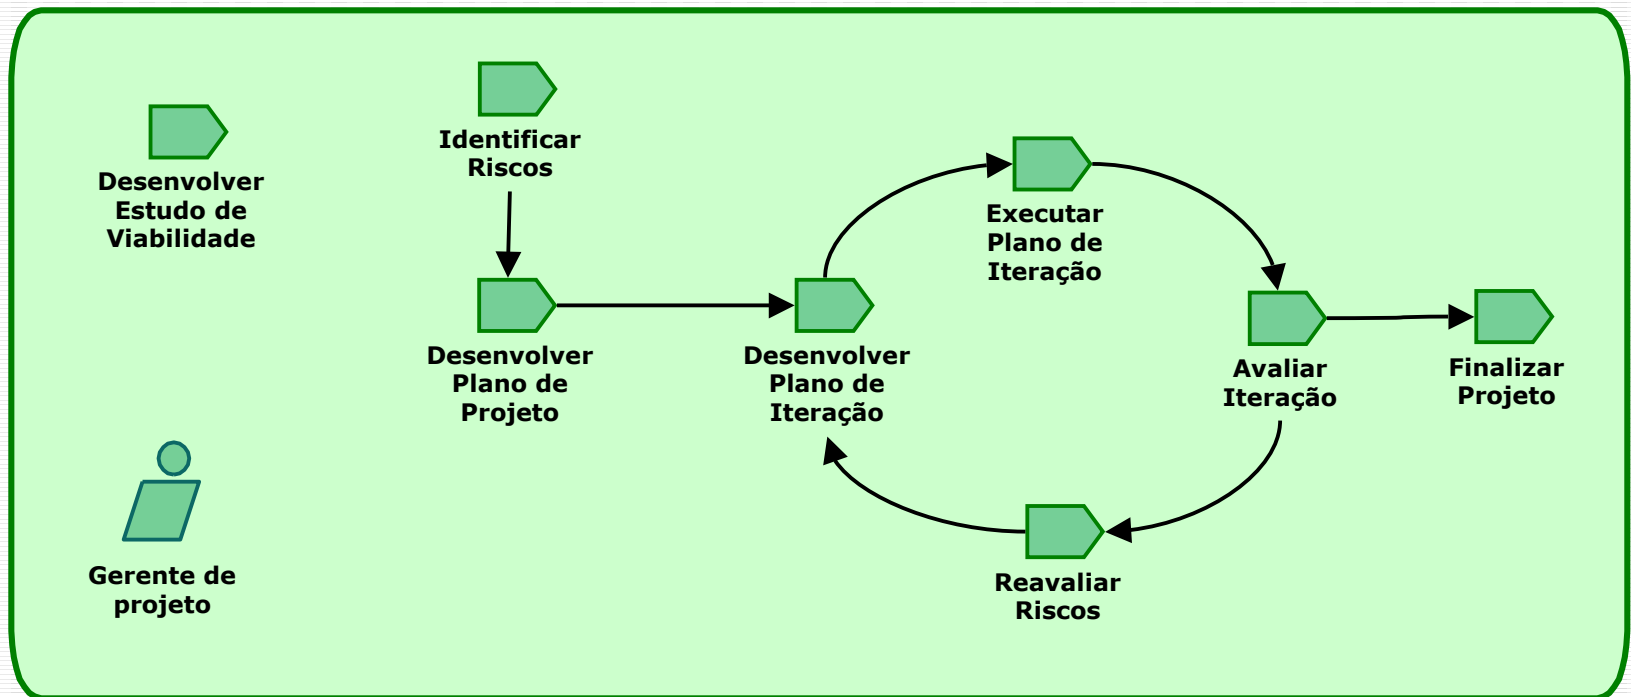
Desenvolver Estudo de Viabilidade

Identificar Riscos

Desenvolver Plano de Projeto

Desenvolver Plano de Iteração

Executar Plano de Iteração

Avaliar Iteração

Finalizar Projeto

Reavaliar Riscos

Gerente de projeto